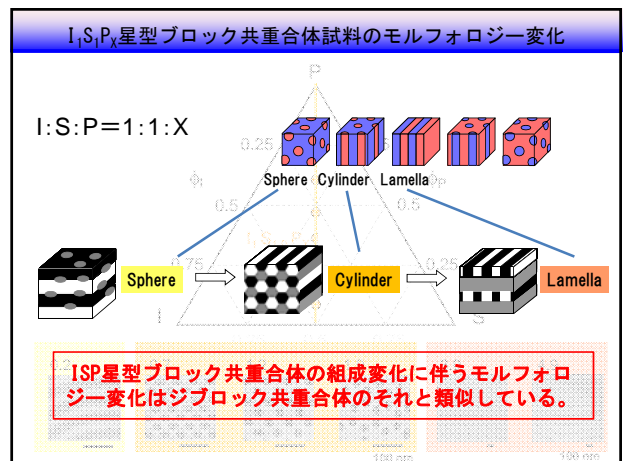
$I_1S_1P_X$星型ブロック共重合体試料のモルフォロジー変化

I:S:P＝1:1:X

P

0.25

$\phi_I$

$\phi_P$

0.5

0.5

0.75

0.25

I

S

Sphere Cylinder Lamella

Sphere

Cylinder

Lamella

ISP星型ブロック共重合体の組成変化に伴うモルフォロジー変化はジブロック共重合体のそれと類似している。

100 nm

100 nm